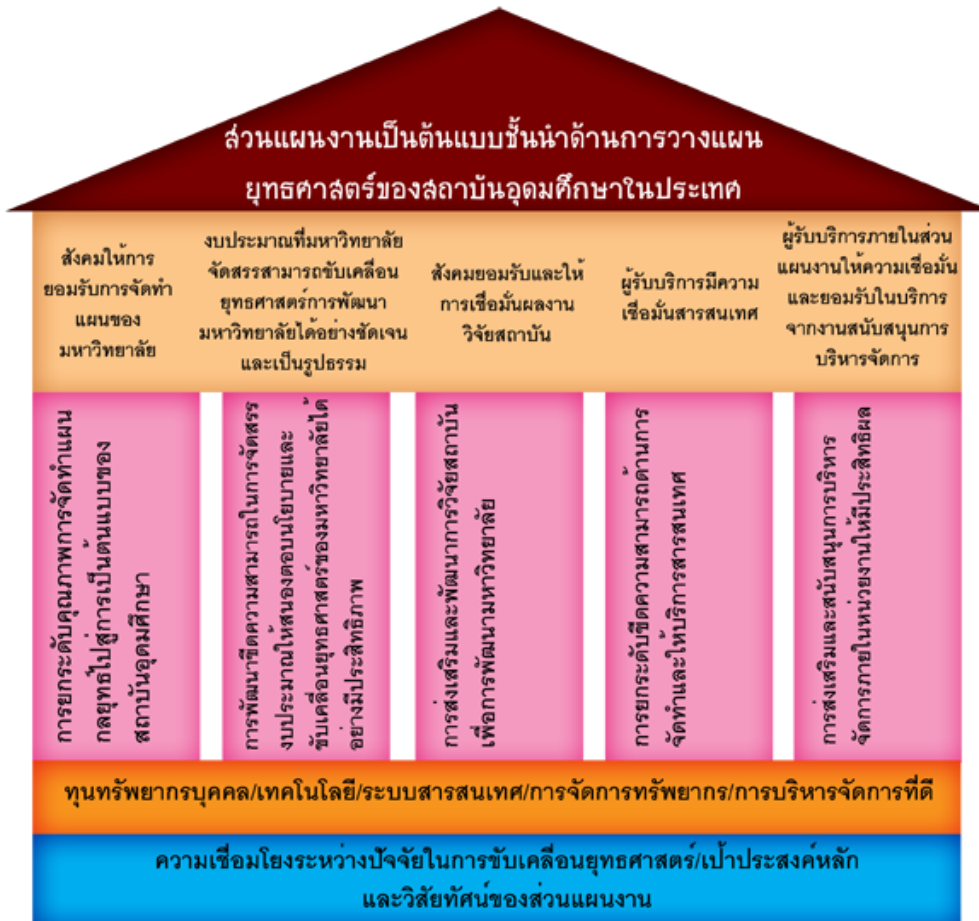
ส่วนแผนงานเป็นต้นแบบชั้นนำด้านการวางแผนยุทธศาสตร์ของสถาบันอุดมศึกษาในประเทศ

สังคมให้การยอมรับการจัดทำแผนของมหาวิทยาลัย

งบประมาณที่มหาวิทยาลัยจัดสรรสามารถขับเคลื่อนยุทธศาสตร์การพัฒนามหาวิทยาลัยได้อย่างชัดเจนและเป็นรูปธรรม

สังคมยอมรับและให้การเชื่อมั่นผลงานวิจัยสถาบัน

ผู้รับบริการมีความเชื่อมั่นสารสนเทศ

ผู้รับบริการภายในส่วนแผนงานให้ความเชื่อมั่นและยอมรับในบริการจากงานสนับสนุนการบริหารจัดการ

การยกระดับคุณภาพการจัดทำแผนกลยุทธ์ไปสู่การเป็นต้นแบบของสถาบันอุดมศึกษา

การพัฒนาขีดความสามารถในการจัดสรรงบประมาณให้สนองตอบนโยบายและขับเคลื่อนยุทธศาสตร์ของมหาวิทยาลัยได้อย่างมีประสิทธิภาพ

การส่งเสริมและพัฒนาการวิจัยสถาบันเพื่อการพัฒนามหาวิทยาลัย

การยกระดับขีดความสามารถด้านการจัดทำและให้บริการสารสนเทศ

การส่งเสริมและสนับสนุนการบริหารจัดการภายในหน่วยงานให้มีประสิทธิผล

ทุนทรัพยากรบุคคล/เทคโนโลยี/ระบบสารสนเทศ/การจัดการทรัพยากร/การบริหารจัดการที่ดี

ความเชื่อมโยงระหว่างปัจจัยในการขับเคลื่อนยุทธศาสตร์/เป้าประสงค์หลักและวิสัยทัศน์ของส่วนแผนงาน